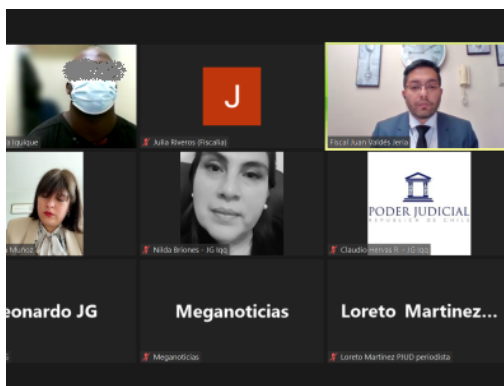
a Iquique

J

Julia Riveros (Fiscalía)

Fiscal Juan Valdés Jerez

Muñoz

Nilda Briones - JG Iqq

PODER JUDICIAL
REPÚBLICA DE CHILE

Claudio Hervas R. - JG Iqq

eonardo JG

Meganoticias

Meganoticias

Loreto Martinez...

Loreto Martinez PJUD periodista